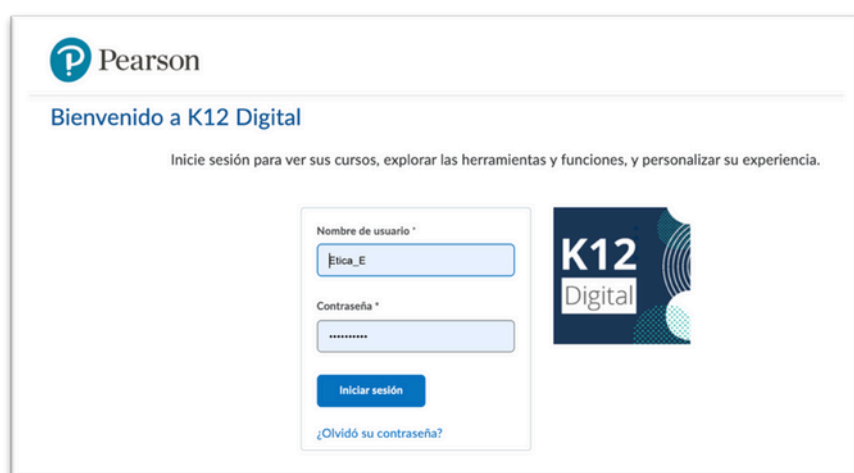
Pearson

Bienvenido a K12 Digital

Inicie sesión para ver sus cursos, explorar las herramientas y funciones, y personalizar su experiencia.

Nombre de usuario *

Etica_E

Contraseña *

••••••••••

Iniciar sesión

¿Olvidó su contraseña?

K12
Digital